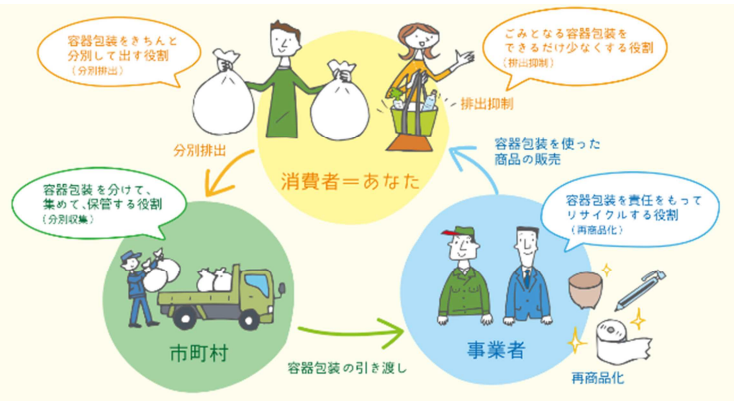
容器包装をきちんと分別して出す役割
〈分別排出〉

ごみとなる容器包装をできるだけ少なくする役割
〈排出抑制〉

排出抑制

分別排出

消費者＝あなた

容器包装を使った商品の販売

容器包装を分けて、集めて、保管する役割
〈分別収集〉

容器包装を責任をもってリサイクルする役割
〈再商品化〉

市町村

容器包装の引き渡し

事業者

再商品化